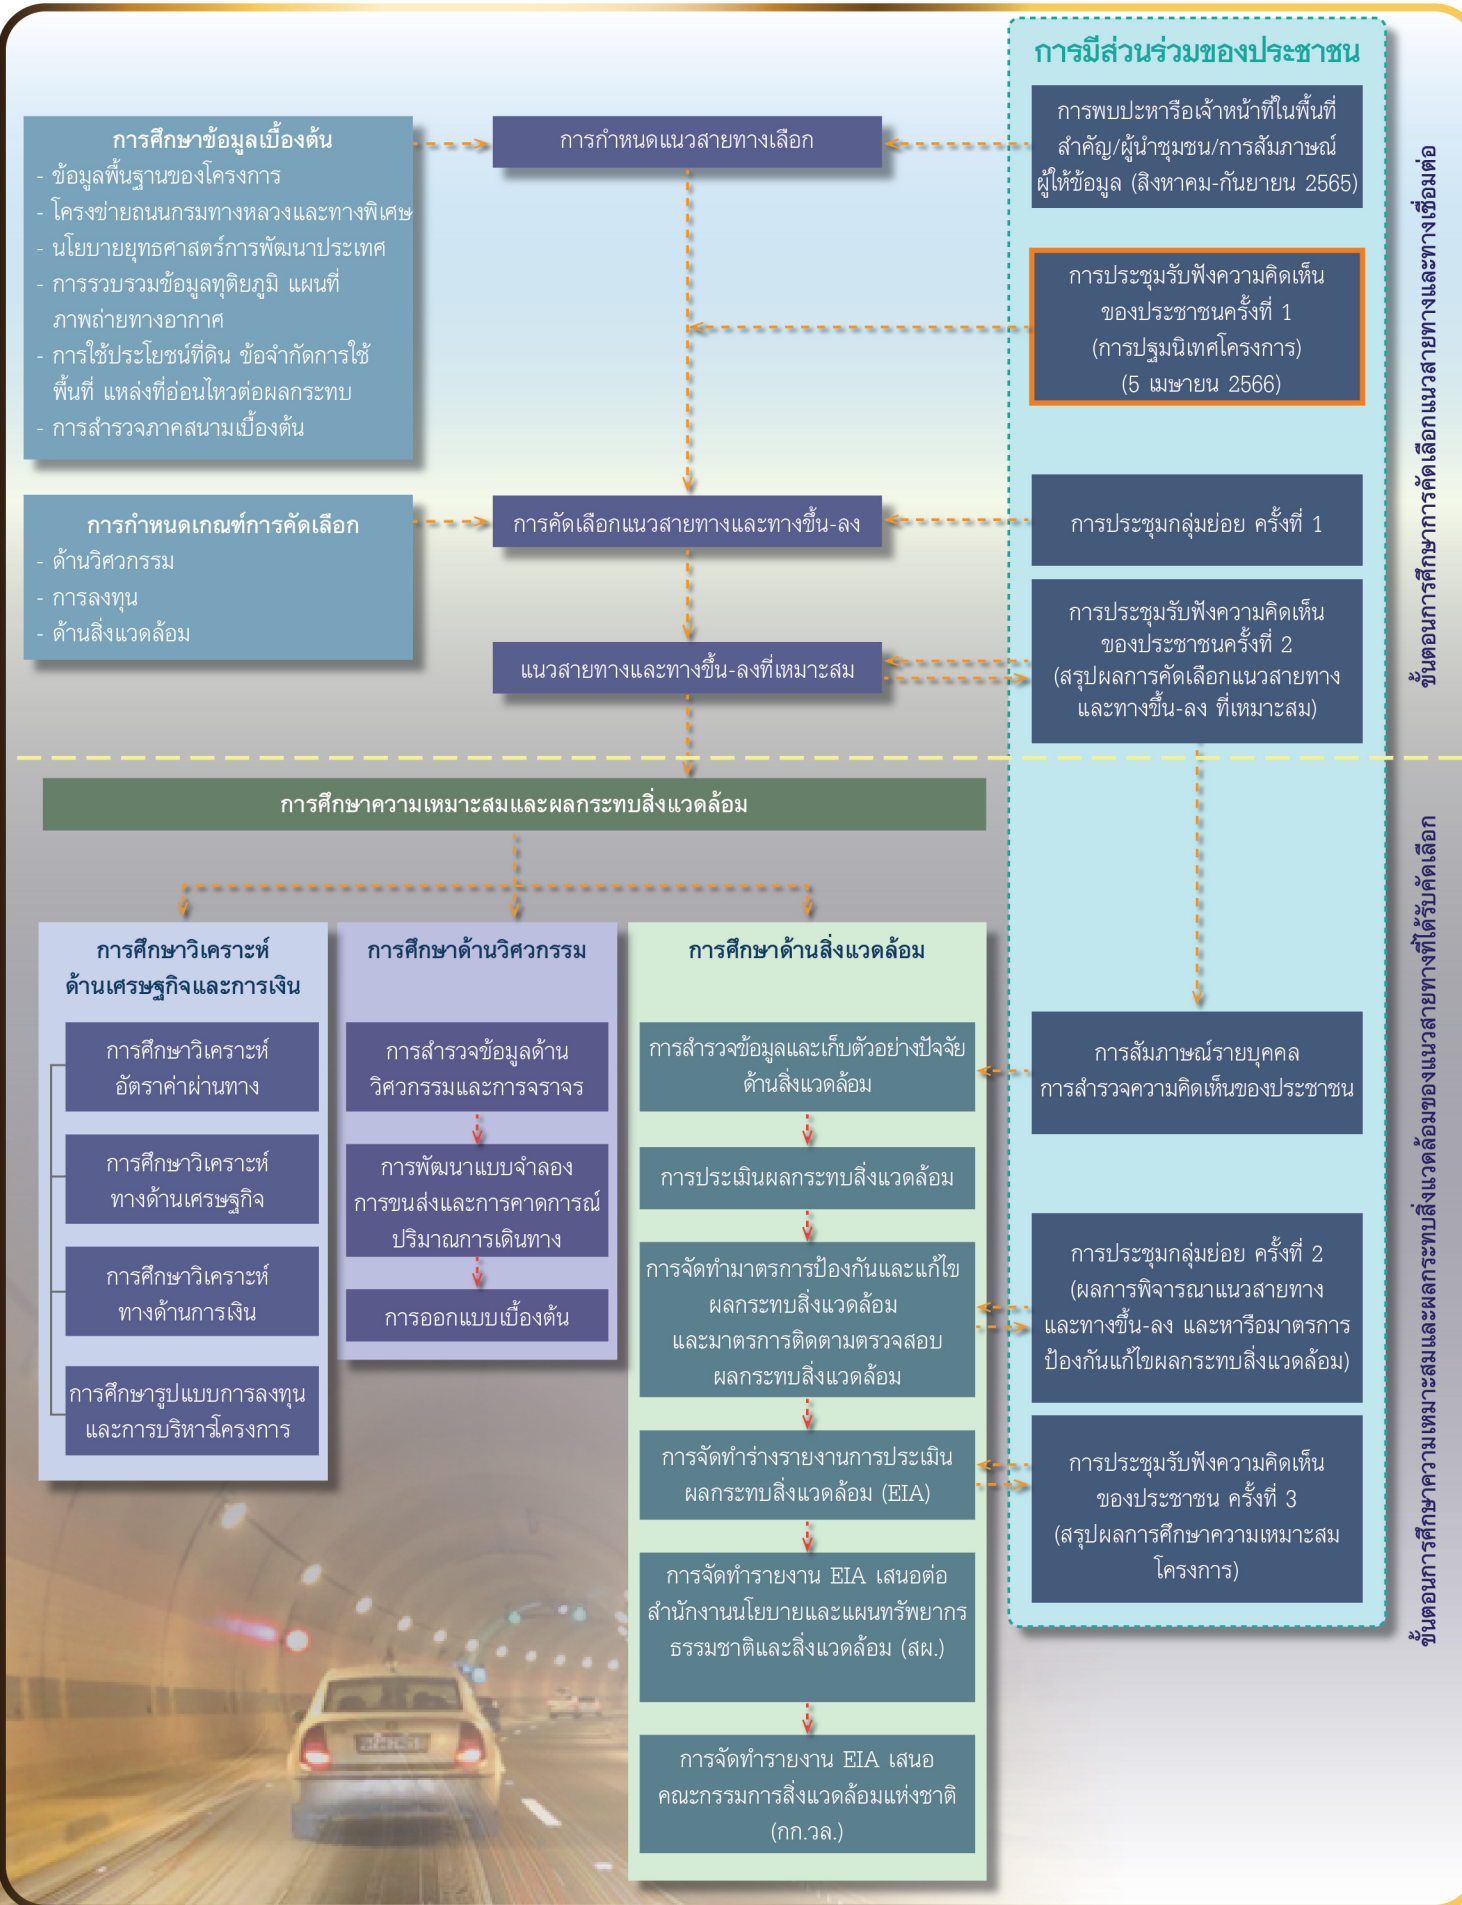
การมีส่วนร่วมของประชาชน

การศึกษาข้อมูลเบื้องต้น
- ข้อมูลพื้นฐานของโครงการ
- โครงข่ายถนนกรมทางหลวงและทางพิเศษ
- นโยบายยุทธศาสตร์การพัฒนาประเทศ
- การรวบรวมข้อมูลทุติยภูมิ แผนที่ ภาพถ่ายทางอากาศ
- การใช้ประโยชน์ที่ดิน ข้อจำกัดการใช้พื้นที่ แหล่งที่อ่อนไหวต่อผลกระทบ
- การสำรวจภาคสนามเบื้องต้น

การกำหนดแนวสายทางเลือก

การพบปะหารือเจ้าหน้าที่ในพื้นที่สำคัญ/ผู้นำชุมชน/การสัมภาษณ์ผู้ให้ข้อมูล (สิงหาคม-กันยายน 2565)

การประชุมรับฟังความคิดเห็นของประชาชนครั้งที่ 1 (การปฐมนิเทศโครงการ) (5 เมษายน 2566)

การกำหนดเกณฑ์การคัดเลือก
- ด้านวิศวกรรม
- การลงทุน
- ด้านสิ่งแวดล้อม

การคัดเลือกแนวสายทางและทางขึ้น-ลง

การประชุมกลุ่มย่อย ครั้งที่ 1

แนวสายทางและทางขึ้น-ลงที่เหมาะสม

การประชุมรับฟังความคิดเห็นของประชาชนครั้งที่ 2 (สรุปผลการคัดเลือกแนวสายทางและทางขึ้น-ลง ที่เหมาะสม)

ขั้นตอนการศึกษาการคัดเลือกแนวสายทางและทางเชื่อมต่อ

การศึกษาความเหมาะสมและผลกระทบสิ่งแวดล้อม

การศึกษาวิเคราะห์ด้านเศรษฐกิจและการเงิน

การศึกษาวิเคราะห์อัตราค่าผ่านทาง

การศึกษาวิเคราะห์ทางด้านเศรษฐกิจ

การศึกษาวิเคราะห์ทางด้านการเงิน

การศึกษารูปแบบการลงทุนและการบริหารโครงการ

การศึกษาด้านวิศวกรรม

การสำรวจข้อมูลด้านวิศวกรรมและการจราจร

การพัฒนาแบบจำลองการขนส่งและการคาดการณ์ปริมาณการเดินทาง

การออกแบบเบื้องต้น

การศึกษาด้านสิ่งแวดล้อม

การสำรวจข้อมูลและเก็บตัวอย่างปัจจัยด้านสิ่งแวดล้อม

การประเมินผลกระทบสิ่งแวดล้อม

การจัดทำมาตรการป้องกันและแก้ไขผลกระทบสิ่งแวดล้อม และมาตรการติดตามตรวจสอบผลกระทบสิ่งแวดล้อม

การจัดทำร่างรายงานการประเมินผลกระทบสิ่งแวดล้อม (EIA)

การจัดทำรายงาน EIA เสนอต่อสำนักงานนโยบายและแผนทรัพยากรธรรมชาติและสิ่งแวดล้อม (สผ.)

การจัดทำรายงาน EIA เสนอคณะกรรมการสิ่งแวดล้อมแห่งชาติ (กก.วล.)

การสัมภาษณ์รายบุคคล การสำรวจความคิดเห็นของประชาชน

การประชุมกลุ่มย่อย ครั้งที่ 2 (ผลการพิจารณาแนวสายทางและทางขึ้น-ลง และหารือมาตรการป้องกันแก้ไขผลกระทบสิ่งแวดล้อม)

การประชุมรับฟังความคิดเห็นของประชาชน ครั้งที่ 3 (สรุปผลการศึกษาความเหมาะสมโครงการ)

ขั้นตอนการศึกษาความเหมาะสมและผลกระทบสิ่งแวดล้อมของแนวสายทางที่ได้รับคัดเลือก